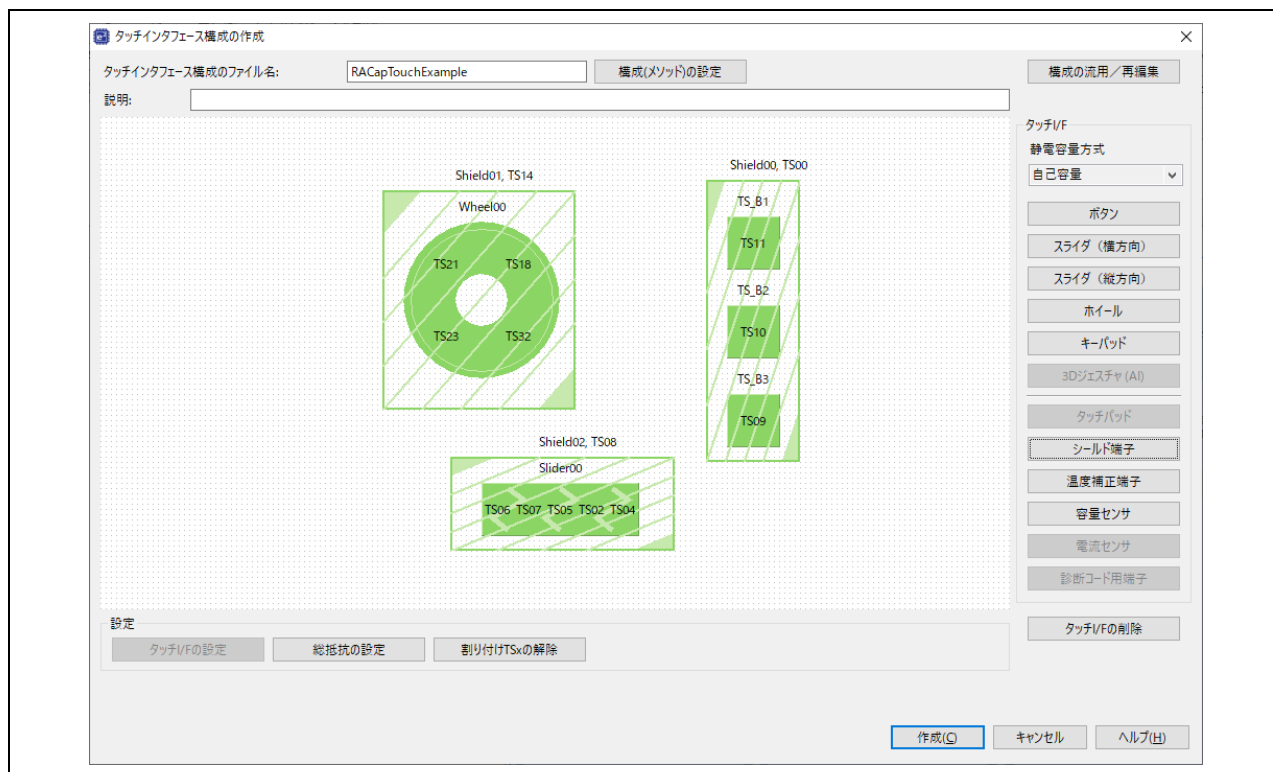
タッチインタフェース構成の作成

×

タッチインタフェース構成のファイル名: RACapTouchExample 構成(メソッド)の設定

構成の流用／再編集

説明:

Shield01, TS14

Wheel00

TS21 TS18

TS23 TS32

Shield00, TS00

TS_B1

TS11

TS_B2

TS10

TS_B3

TS09

Shield02, TS08

Slider00

TS06 TS07 TS05 TS02 TS04

タッチI/F

静電容量方式

自己容量

ボタン

スライダ（横方向）

スライダ（縦方向）

ホイール

キーパッド

3Dジェスチャ (AI)

タッチパッド

シールド端子

温度補正端子

容量センサ

電流センサ

診断コード用端子

タッチI/Fの削除

設定

タッチI/Fの設定

総抵抗の設定

割り付けTSxの解除

作成(C)

キャンセル

ヘルプ(H)